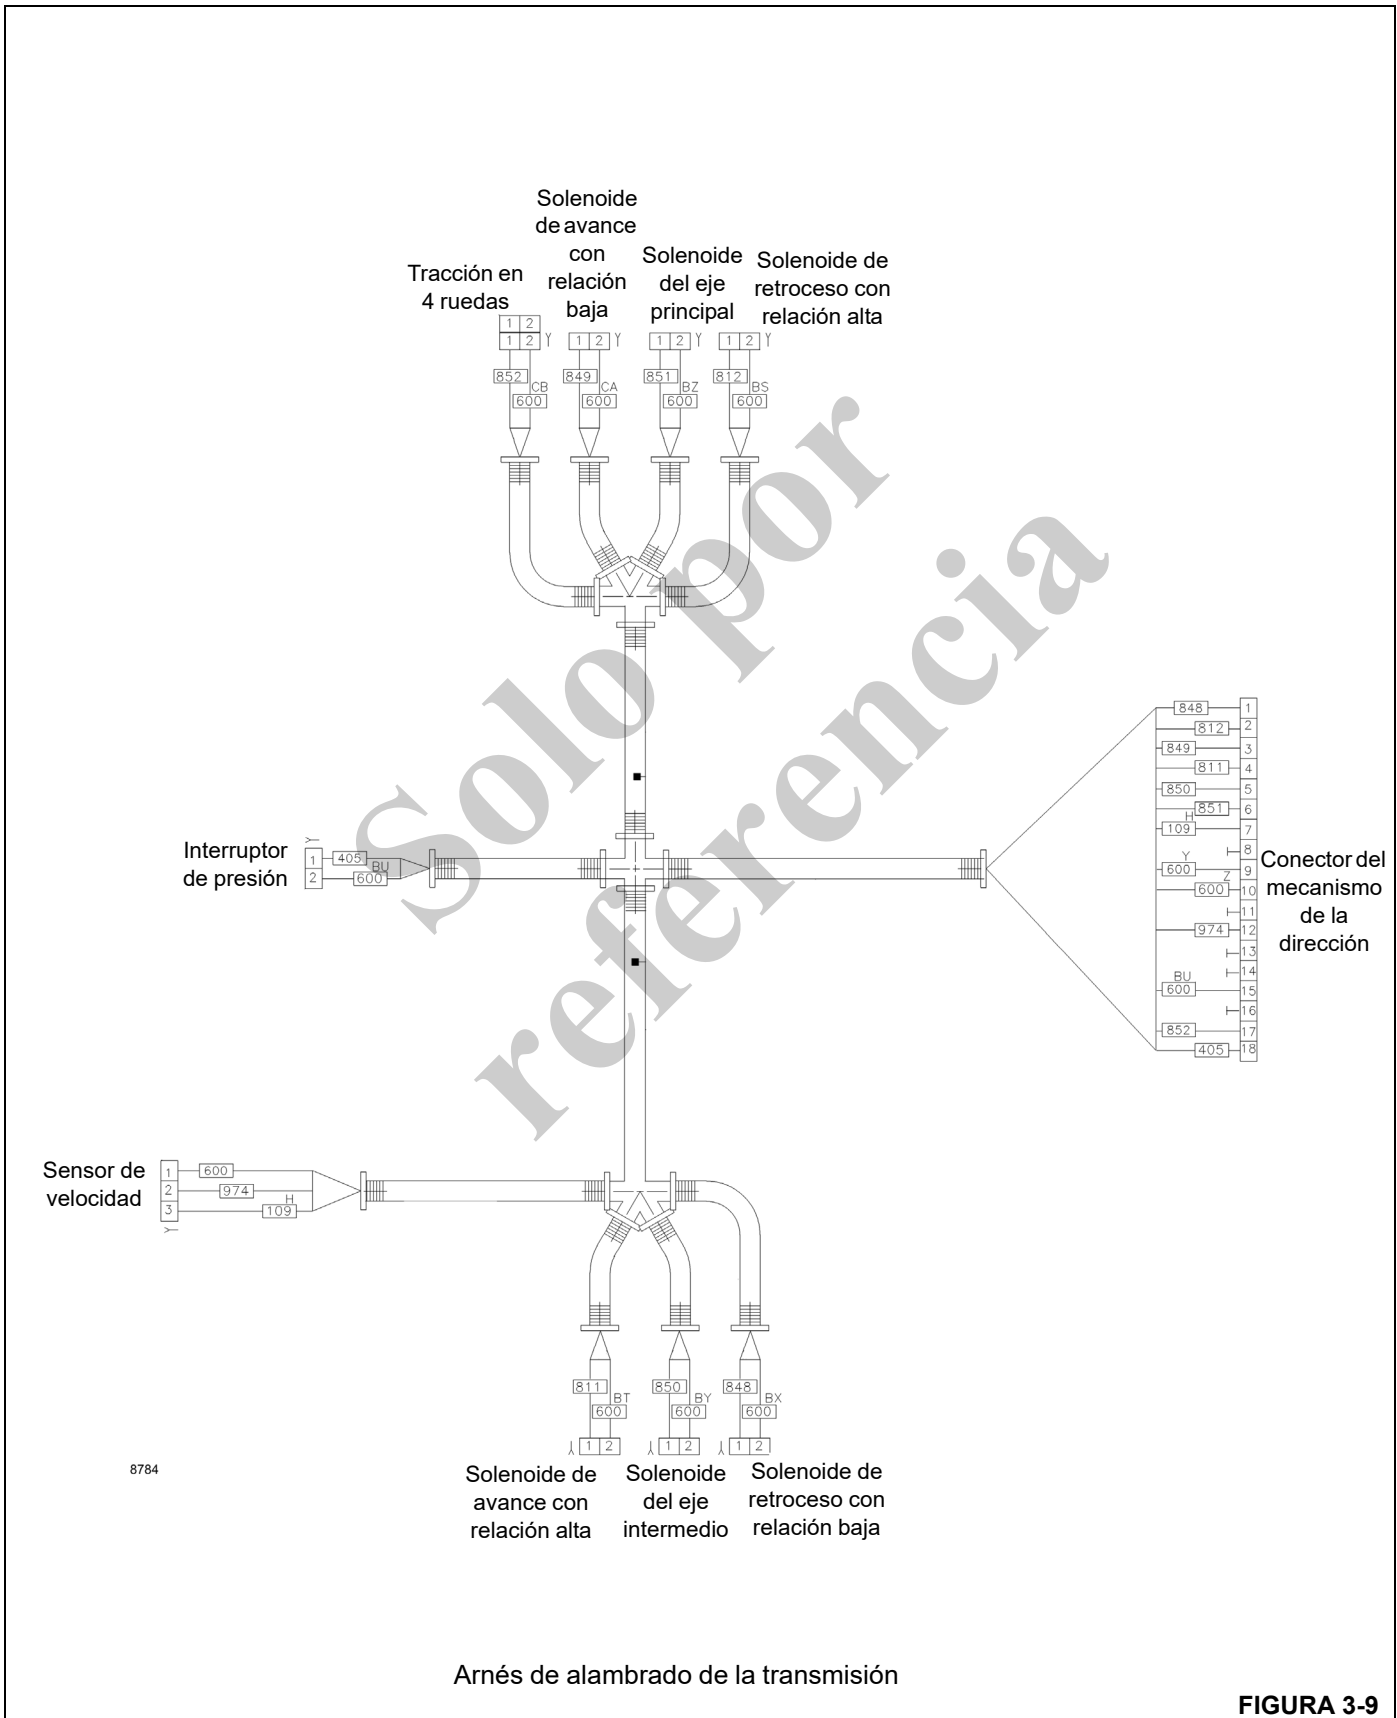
Solenoide de avance con relación baja

Tracción en 4 ruedas

Solenoide del eje principal

Solenoide de retroceso con relación alta

1 2
1 2 Y
852
CB
600

1 2 Y
849
CA
600

1 2 Y
851
BZ
600

1 2 Y
812
BS
600

Solo por referencia

Interruptor de presión

1 405 BU
2 600

848 1
812 2
849 3
811 4
850 5
H 851 6
109 7
8
Y 600 9
Z 600 10
11
974 12
13
14
BU 600 15
16
852 17
405 18

Conector del mecanismo de la dirección

Sensor de velocidad

1 600
2 974
3 H 109

811 BT 600
1 2

850 BY 600
1 2

848 BX 600
1 2

8784

Solenoide de avance con relación alta

Solenoide del eje intermedio

Solenoide de retroceso con relación baja

Arnés de alambrado de la transmisión

FIGURA 3-9